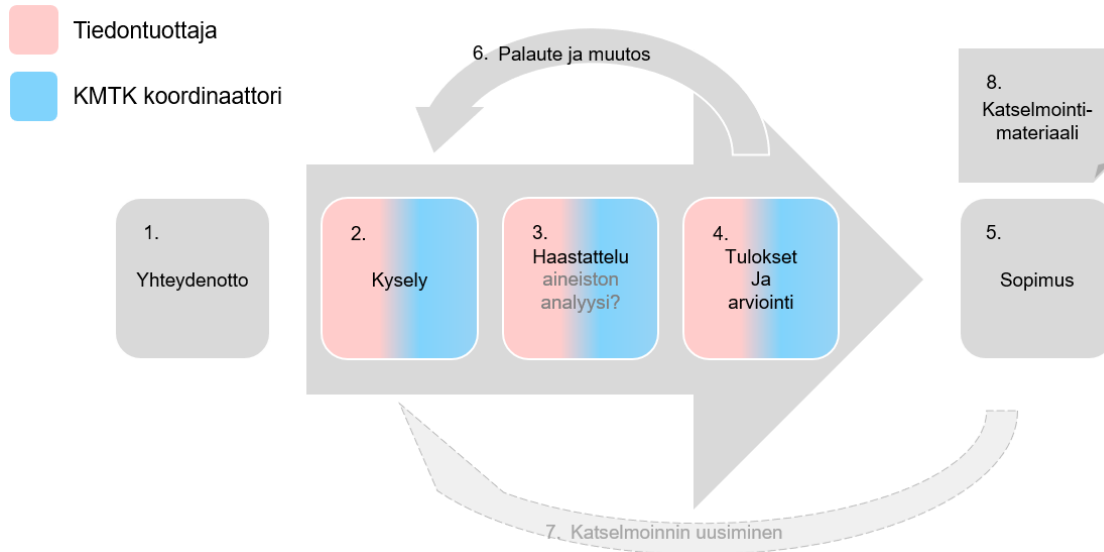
Tiedontuottaja

KMTK koordinaattori

6. Palaute ja muutos

8. Katselmointimateriaali

1. Yhteydenotto

2. Kysely

3. Haastattelu aineiston analyysi?

4. Tulokset Ja arviointi

5. Sopimus

7. Katselmoinnin uusiminen